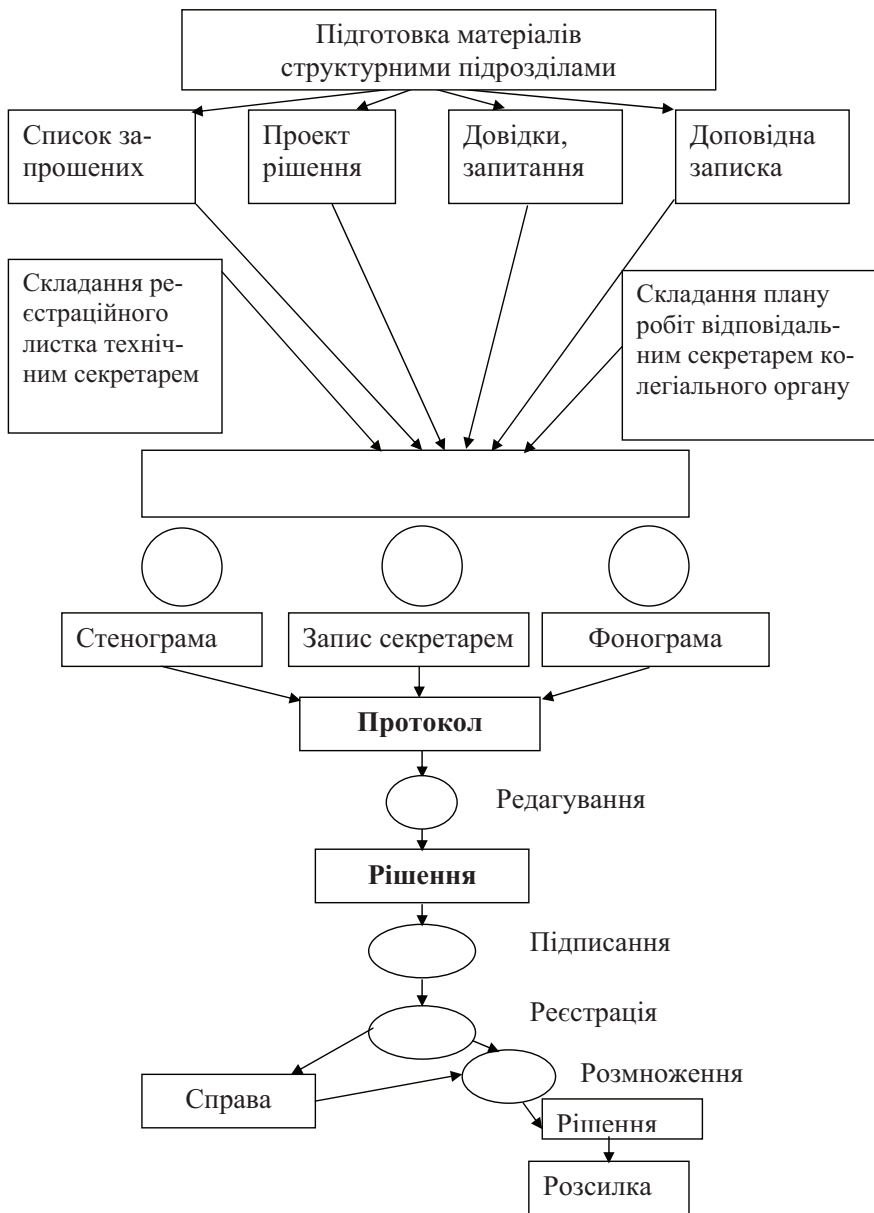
Підготовка матеріалів структурними підрозділами

Список запрошених

Проект рішення

Довідки, запитання

Доповідна записка

Складання реєстраційного листка технічним секретарем

Складання плану робіт відповідальним секретарем колегіального органу

Стенограма

Запис секретарем

Фонограма

**Протокол**

Редагування

**Рішення**

Підписання

Реєстрація

Справа

Розмноження

Рішення

Розсилка